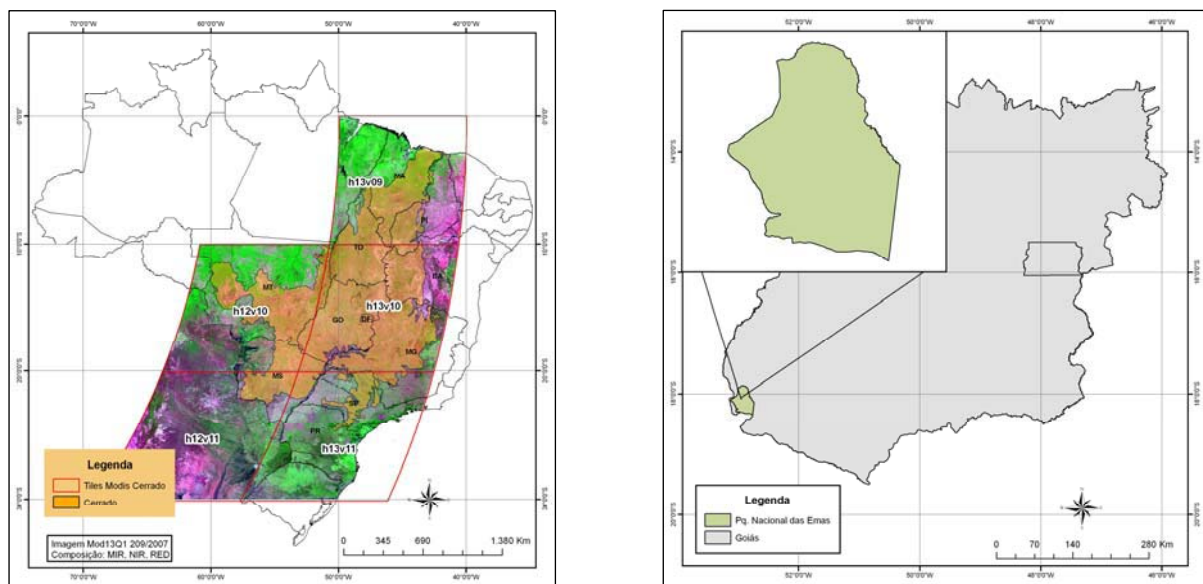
70°0'0"W 60°0'0"W 50°0'0"W 40°0'0"W

0°0'0"
10°0'0"S
20°0'0"S
30°0'0"S

h13v09
MA
PI
TO
BA
MT
h13v10
h12v10
GO
DF
MG
MS
SP
h12v11
PR
h13v11

Legenda
Tiles Modis Cerrado
Cerrado

Imagem Mod13Q1 209/2007
Composição: MIR, NIR, RED

0 345 690 1.380 Km

70°0'0"W 60°0'0"W 50°0'0"W 40°0'0"W

52°0'0"W 50°0'0"W 48°0'0"W 46°0'0"W

14°0'0"S
16°0'0"S
18°0'0"S
20°0'0"S

Legenda
Pq. Nacional das Emas
Goiás

0 70 140 280 Km

52°0'0"W 50°0'0"W 48°0'0"W 46°0'0"W